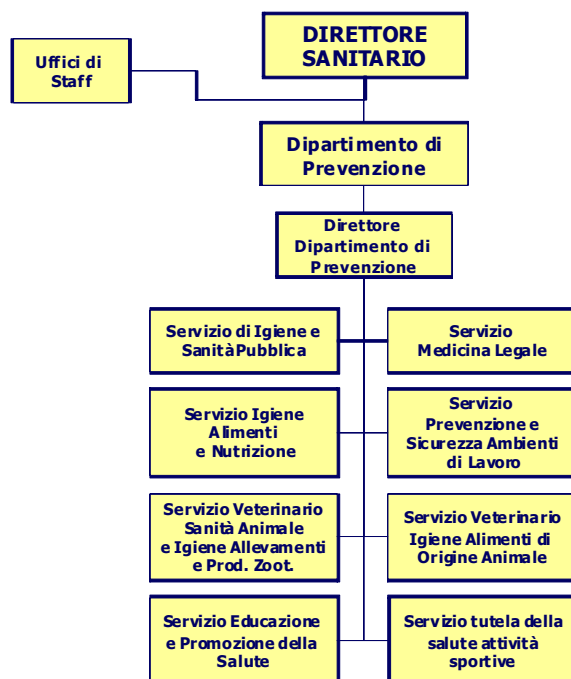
DIRETTORE SANITARIO

Uffici di Staff

Dipartimento di Prevenzione

Direttore Dipartimento di Prevenzione

Servizio di Igiene e Sanità Pubblica

Servizio Medicina Legale

Servizio Igiene Alimenti e Nutrizione

Servizio Prevenzione e Sicurezza Ambienti di Lavoro

Servizio Veterinario Sanità Animale e Igiene Allevamenti e Prod. Zoot.

Servizio Veterinario Igiene Alimenti di Origine Animale

Servizio Educazione e Promozione della Salute

Servizio tutela della salute attività sportive